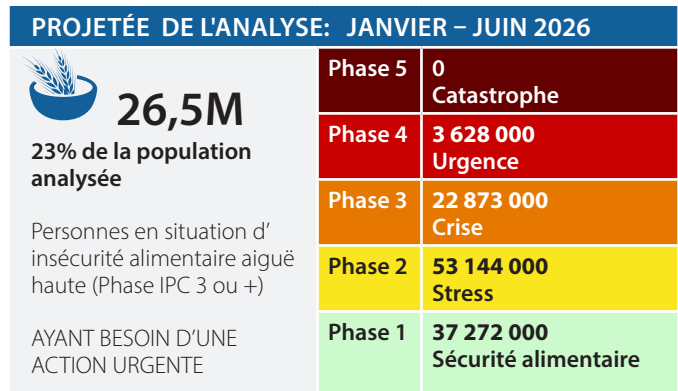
PROJETÉE DE L'ANALYSE: JANVIER – JUIN 2026

26,5M

23% de la population analysée

Personnes en situation d' insécurité alimentaire aiguë haute (Phase IPC 3 ou +)

AYANT BESOIN D'UNE ACTION URGENTE

| | |
|---|---|
| Phase 5 | 0 Catastrophe |
| Phase 4 | 3 628 000 Urgence |
| Phase 3 | 22 873 000 Crise |
| Phase 2 | 53 144 000 Stress |
| Phase 1 | 37 272 000 Sécurité alimentaire |